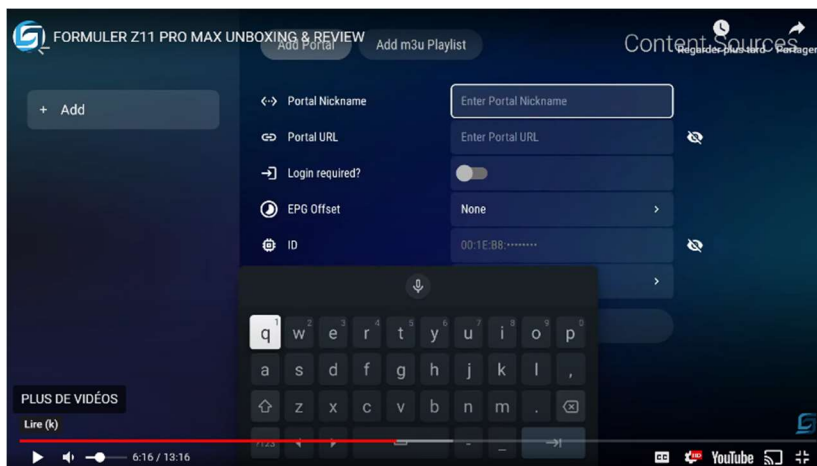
FORMULER Z11 PRO MAX UNBOXING & REVIEW

Add Portal

Add m3u Playlist

Content Sources

Regarder plus tard

Partager

+ Add

Portal Nickname

Enter Portal Nickname

Portal URL

Enter Portal URL

Login required?

EPG Offset

None

ID

00:1E:B8:••••••••

q w e r t y u i o p
1 2 3 4 5 6 7 8 9 0
a s d f g h j k l ,
z x c v b n m .
?123

PLUS DE VIDÉOS

Lire (k)

6:16 / 13:16

YouTube